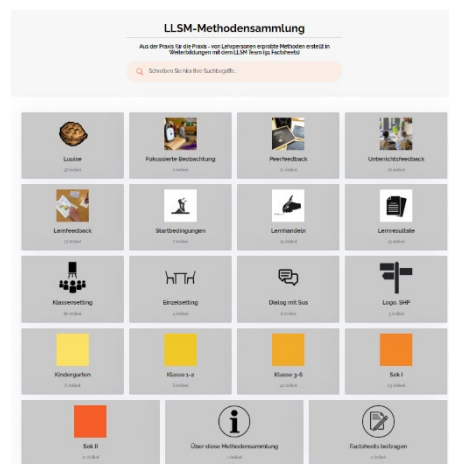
LLSM-Methodensammlung

Aus der Praxis für die Praxis - von Lehrpersonen erprobte Methoden erstellt in Weiterbildungen mit dem LLSM Team (z. Factsheets)

Schreiben Sie hier Ihre Suchbegriffe...

Lussive
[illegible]

Fokussierte Beobachtung
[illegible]

Peerfeedback
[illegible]

Unterrichtsfeedback
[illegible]

Lernfeedback
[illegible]

Startbedingungen
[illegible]

Lernhandeln
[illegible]

Lernresultate
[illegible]

Klassensetting
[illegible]

Einzelsetting
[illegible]

Dialog mit Sus
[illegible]

Logo. SHP
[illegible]

Kindergarten
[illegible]

Klasse 1-2
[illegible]

Klasse 3-6
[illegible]

Sek I
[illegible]

Sek II
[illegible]

Über diese Methodensammlung
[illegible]

Factsheets beitragen
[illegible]